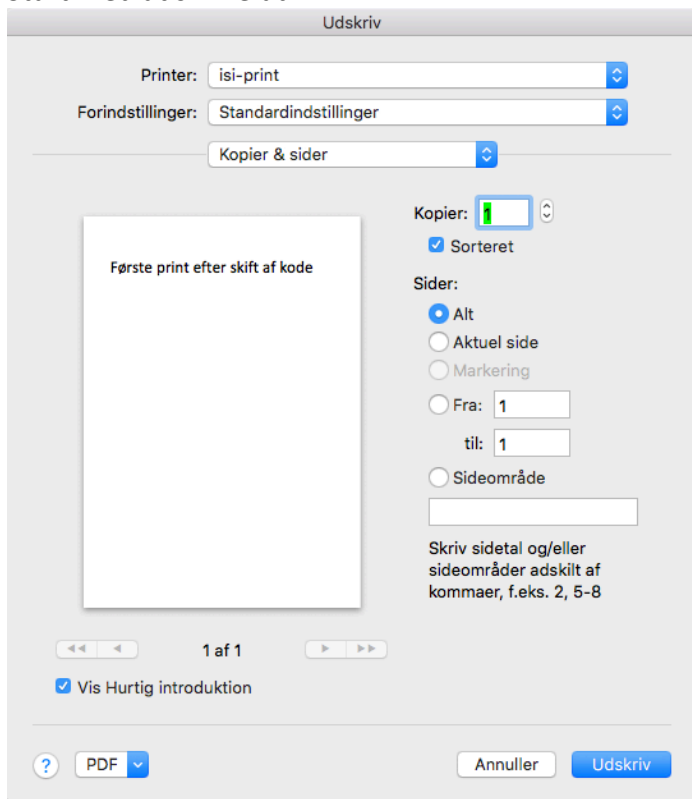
Udskriv

Printer: isi-print

Forindstillinger: Standardindstillinger

Kopier & sider

Første print efter skift af kode

Kopier: 1

Sorteret

Sider:

Alt

Aktuel side

Markering

Fra: 1

til: 1

Sideområde

Skriv sidetal og/eller sideområder adskilt af kommaer, f.eks. 2, 5-8

1 af 1

Vis Hurtig introduktion

?

PDF

Annuller

Udskriv